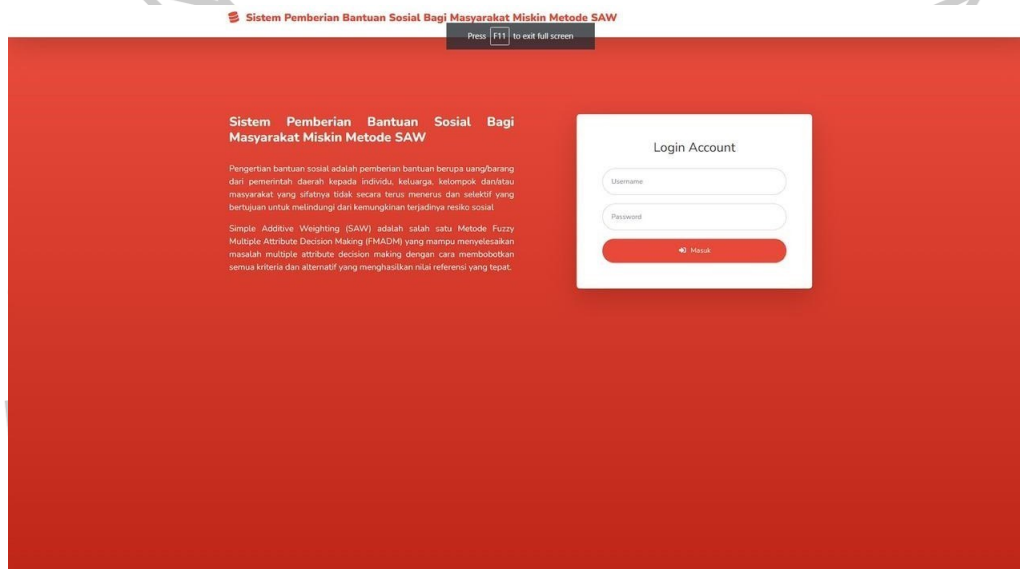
Sistem Pemberian Bantuan Sosial Bagi Masyarakat Miskin Metode SAW

Press F11 to exit full screen

Sistem Pemberian Bantuan Sosial Bagi Masyarakat Miskin Metode SAW

Pengertian bantuan sosial adalah pemberian bantuan berupa uang/barang dari pemerintah daerah kepada individu, keluarga, kelompok dan/atau masyarakat yang sifatnya tidak secara terus menerus dan selektif yang bertujuan untuk melindungi dari kemungkinan terjadinya resiko sosial

Simple Additive Weighting (SAW) adalah salah satu Metode Fuzzy Multiple Attribute Decision Making (FMADM) yang mampu menyelesaikan masalah multiple attribute decision making dengan cara membobotkan semua kriteria dan alternatif yang menghasilkan nilai referensi yang tepat.

Login Account

Username

Password

Masuk